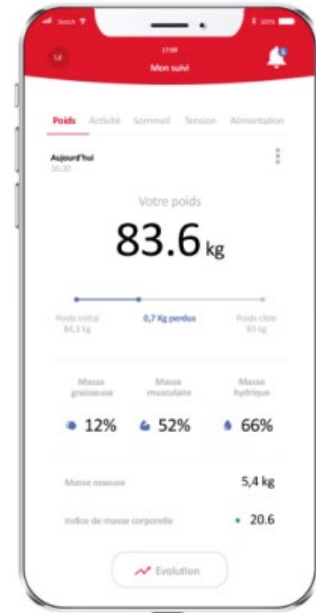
Sketch
17:00
100%
Mon suivi
5

Poids Activité Sommeil Tension Alimentation

Aujourd'hui
10:30

Votre poids
83.6 kg

Poids initial
84,3 kg
0,7 Kg perdus
Poids cible
83 kg

Masse graisseuse
12%
Masse musculaire
52%
Masse hydrique
66%

Masse osseuse
5,4 kg

Indice de masse corporelle
20.6

Evolution